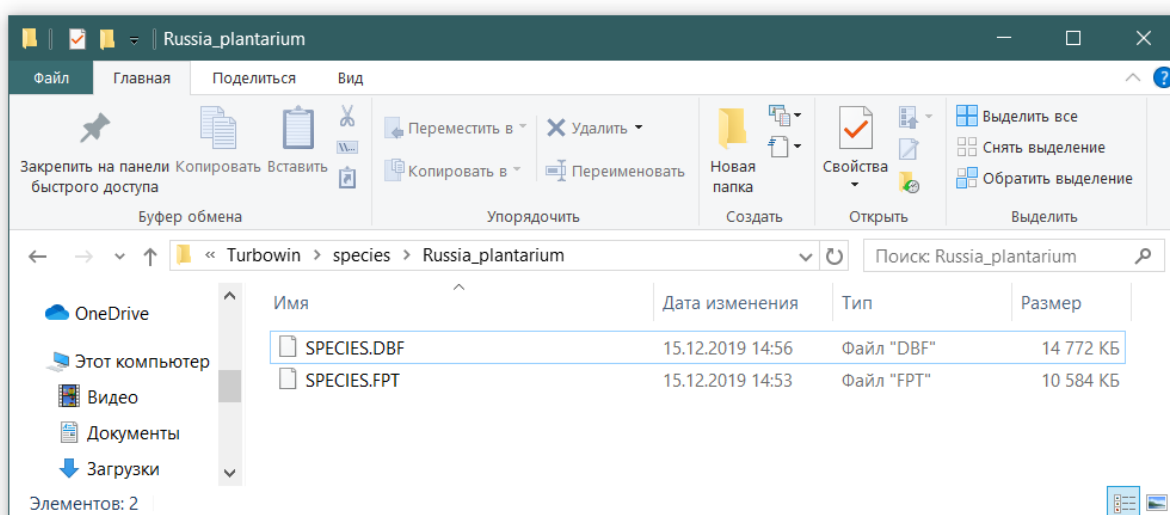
Russia_plantarium

Файл Главная Поделиться Вид

Закрепить на панели быстрого доступа Копировать Вставить
Буфер обмена

Переместить в Удалить
Копировать в Переименовать
Упорядочить

Новая папка
Создать

Свойства
Открыть

Выделить все
Снять выделение
Обратить выделение
Выделить

« Turbowin › species › Russia_plantarium

Поиск: Russia_plantarium

OneDrive
Этот компьютер
Видео
Документы
Загрузки

| Имя | Дата изменения | Тип | Размер |
|---|---|---|---|
| SPECIES.DBF | 15.12.2019 14:56 | Файл "DBF" | 14 772 КБ |
| SPECIES.FPT | 15.12.2019 14:53 | Файл "FPT" | 10 584 КБ |

Элементов: 2